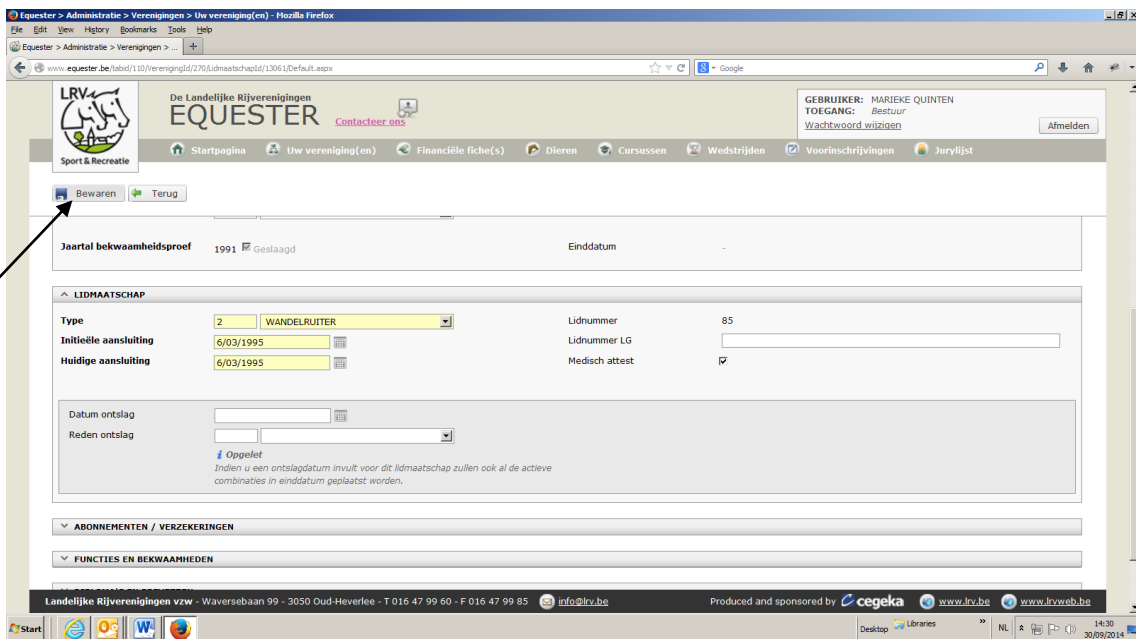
Equester > Administratie > Verenigingen > Uw vereniging(en) - Mozilla Firefox
File Edit View History Bookmarks Tools Help
Equester > Administratie > Verenigingen > ...
www.equester.be/tabid/110/VerenigingId/270/LidmaatschapId/13061/Default.aspx
Google

LRV
Sport & Recreatie
De Landelijke Rijverenigingen
EQUESTER Contacteer ons
GEBRUIKER: MARIEKE QUINTEN
TOEGANG: Bestuur
Wachtwoord wijzigen
Afmelden

Startpagina Uw vereniging(en) Financiële fiche(s) Dieren Cursussen Wedstrijden Voorinschrijvingen Jurylijst

Bewaren Terug

Jaartal bekwaamheidsproef 1991 Geslaagd
Einddatum -

LIDMAATSCHAP
Type 2 WANDELRUITER
Lidnummer 85
Initiële aansluiting 6/03/1995
Lidnummer LG
Huidige aansluiting 6/03/1995
Medisch attest

Datum ontslag
Reden ontslag
Opgelet
Indien u een ontslagdatum invult voor dit lidmaatschap zullen ook al de actieve combinaties in einddatum geplaatst worden.

ABONNEMENTEN / VERZEKERINGEN
FUNCTIES EN BEKWAAMHEDEN

Landelijke Rijverenigingen vzw - Waversebaan 99 - 3050 Oud-Heverlee - T 016 47 99 60 - F 016 47 99 85 info@lrv.be
Produced and sponsored by cegeka www.lrv.be www.lrvweb.be

Start
Desktop Libraries NL 14:30 30/09/2014